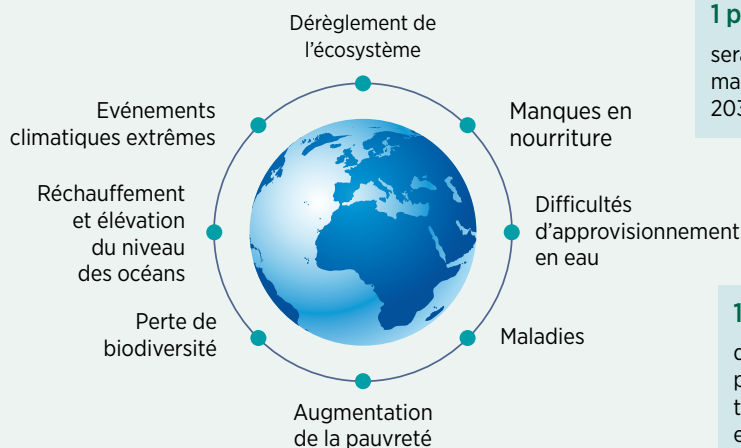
Dérèglement de l'écosystème

Manques en nourriture

Difficultés d'approvisionnement en eau

Maladies

Augmentation de la pauvreté

Perte de biodiversité

Réchauffement et élévation du niveau des océans

Evénements climatiques extrêmes

1 p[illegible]

ser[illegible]
ma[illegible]
203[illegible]

1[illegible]

c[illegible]
p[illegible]
t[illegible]
e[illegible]